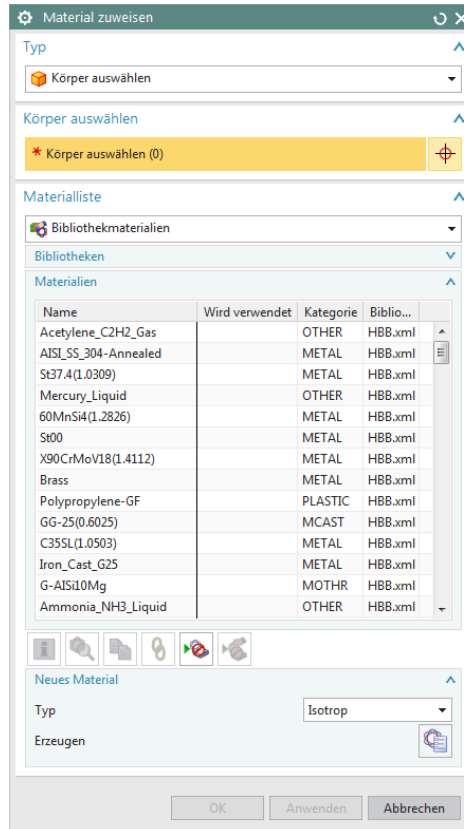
Material zuweisen

Typ

Körper auswählen

Körper auswählen

* Körper auswählen (0)

Materialliste

Bibliothekmaterialien

Bibliotheken

Materialien

| Name | Wird verwendet | Kategorie | Biblio... |
|---|---|---|---|
| Acetylene_C2H2_Gas | | OTHER | HBB.xml |
| AISI_SS_304-Annealed | | METAL | HBB.xml |
| St37.4(1.0309) | | METAL | HBB.xml |
| Mercury_Liquid | | OTHER | HBB.xml |
| 60MnSi4(1.2826) | | METAL | HBB.xml |
| St00 | | METAL | HBB.xml |
| X90CrMoV18(1.4112) | | METAL | HBB.xml |
| Brass | | METAL | HBB.xml |
| Polypropylene-GF | | PLASTIC | HBB.xml |
| GG-25(0.6025) | | MCAST | HBB.xml |
| C35SL(1.0503) | | METAL | HBB.xml |
| Iron_Cast_G25 | | METAL | HBB.xml |
| G-AISi10Mg | | MOTHR | HBB.xml |
| Ammonia_NH3_Liquid | | OTHER | HBB.xml |

Neues Material

Typ Isotrop

Erzeugen

OK Anwenden Abbrechen